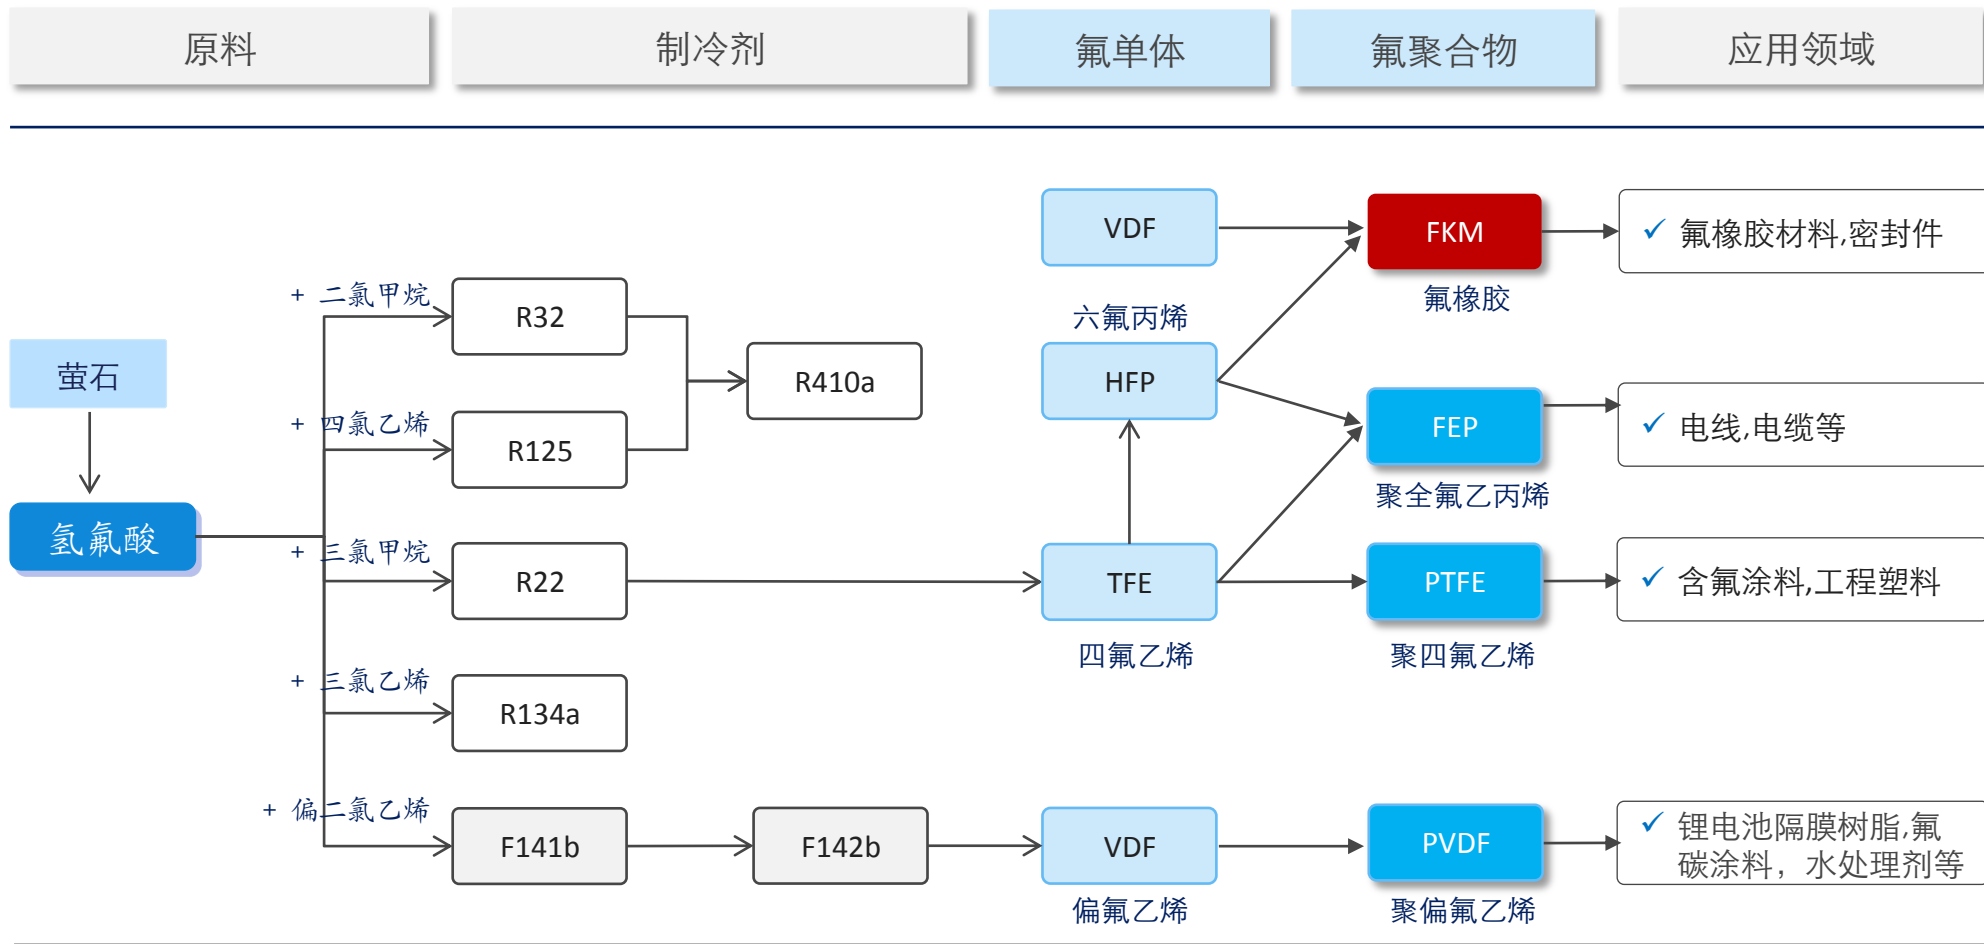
原料

制冷剂

氟单体

氟聚合物

应用领域

萤石

氢氟酸

+ 二氯甲烷

R32

+ 四氯乙烯

R125

R410a

+ 三氯甲烷

R22

+ 三氯乙烯

R134a

+ 偏二氯乙烯

F141b

F142b

VDF

六氟丙烯

HFP

TFE

四氟乙烯

VDF

偏氟乙烯

FKM

氟橡胶

FEP

聚全氟乙丙烯

PTFE

聚四氟乙烯

PVDF

聚偏氟乙烯

✓ 氟橡胶材料,密封件

✓ 电线,电缆等

✓ 含氟涂料,工程塑料

✓ 锂电池隔膜树脂,氟碳涂料，水处理剂等